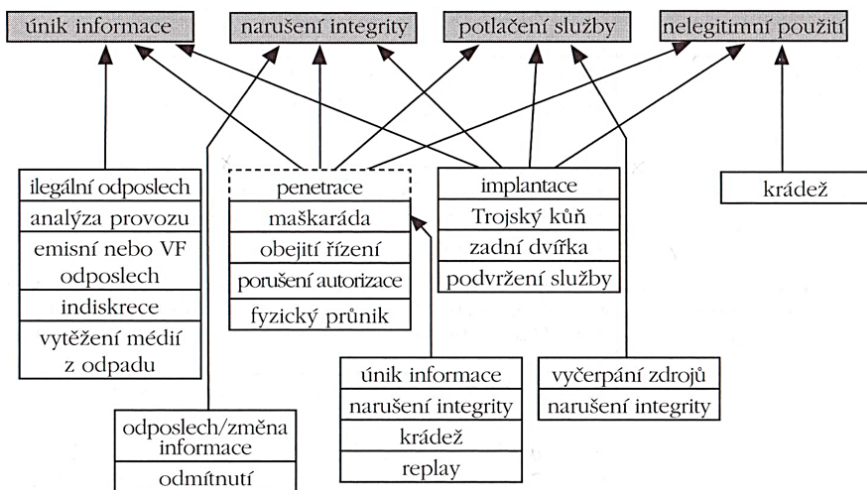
únik informace

narušení integrity

potlačení služby

nelegitimní použití

ilegální odposlech
analýza provozu
emisní nebo VF odposlech
indiskrece
vytěžení médií z odpadu

penetrace
maškaráda
obejití řízení
porušení autorizace
fyzický průnik

implantace
Trojský kůň
zadní dvířka
podvržení služby

krádež

únik informace
narušení integrity
krádež
replay

vyčerpání zdrojů
narušení integrity

odposlech/změna informace
odmítnutí